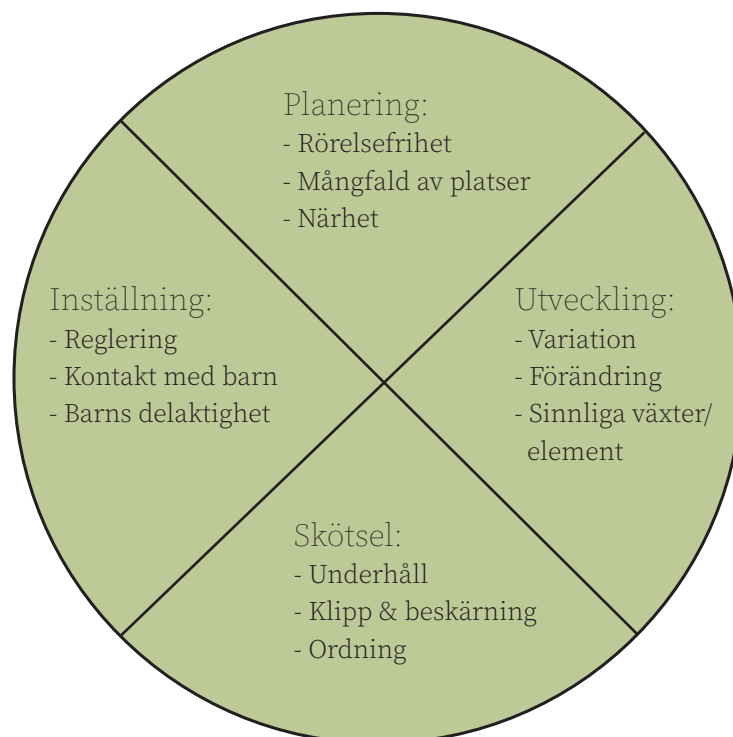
Planering:
- Rörelsefrihet
- Mångfald av platser
- Närhet

Inställning:
- Reglering
- Kontakt med barn
- Barns delaktighet

Utveckling:
- Variation
- Förändring
- Sinnliga växter/ element

Skötsel:
- Underhåll
- Klipp & beskärning
- Ordning